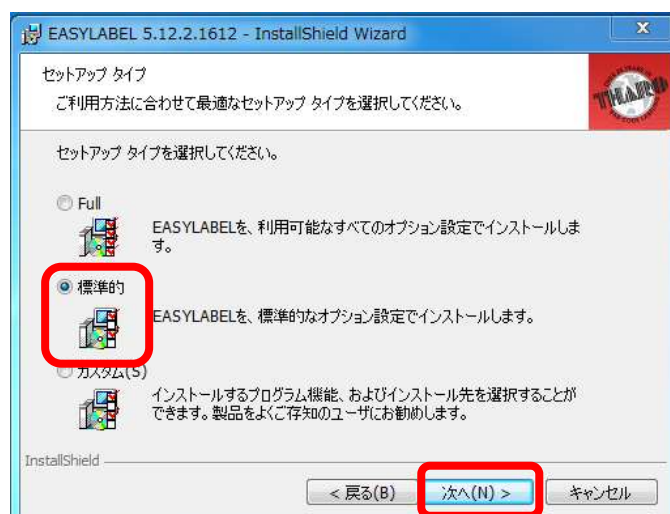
EASYLABEL 5.12.2.1612 - InstallShield Wizard

セットアップ タイプ

ご利用方法に合わせて最適なセットアップ タイプを選択してください。

THARO

セットアップ タイプを選択してください。

Full

EASYLABELを、利用可能なすべてのオプション設定でインストールします。

標準的

EASYLABELを、標準的なオプション設定でインストールします。

カスタム(S)

インストールするプログラム機能、およびインストール先を選択することができます。製品をよくご存知のユーザにお勧めします。

InstallShield

< 戻る(B)

次へ(N) >

キャンセル